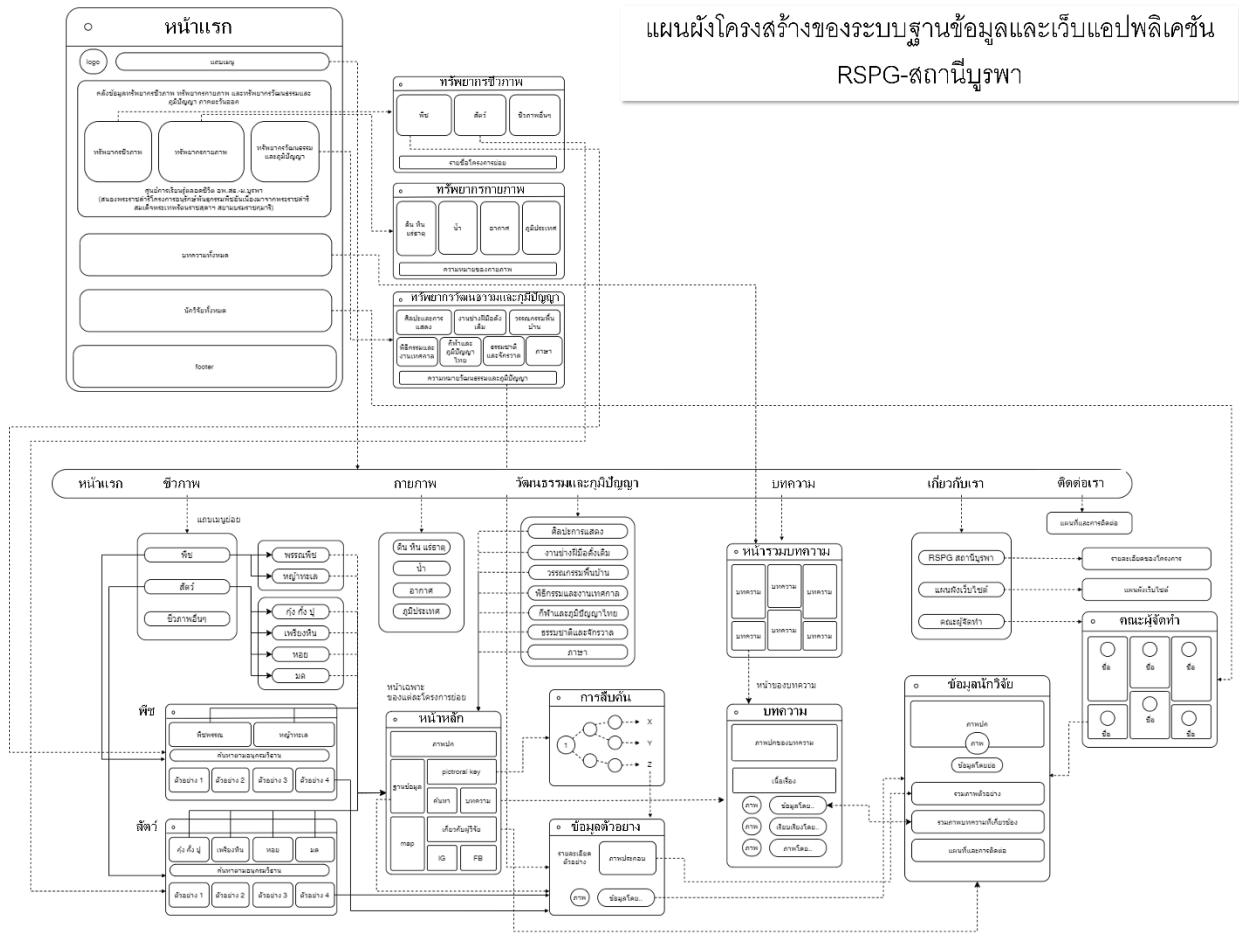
แผนผังโครงสร้างของระบบฐานข้อมูลและเว็บแอปพลิเคชัน RSPG-สถานีบูรพา

หน้าแรก

logo

แถบเมนู

คลังข้อมูลทรัพยากรชีวภาพ ทรัพยากรกายภาพ และทรัพยากรวัฒนธรรมและภูมิปัญญา ภาคตะวันออก

ทรัพยากรชีวภาพ

ทรัพยากรกายภาพ

ทรัพยากรวัฒนธรรมและภูมิปัญญา

ศูนย์การเรียนรู้และอนุรักษ์ ... ม.บูรพา
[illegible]

บทความทั้งหมด

นักวิจัยทั้งหมด

footer

ทรัพยากรชีวภาพ

พืช

สัตว์

ชีวภาพอื่นๆ

รายชื่อโครงการย่อย

ทรัพยากรกายภาพ

ดิน หิน แร่ธาตุ

น้ำ

อากาศ

ภูมิประเทศ

ความหมายของกายภาพ

ทรัพยากรวัฒนธรรมและภูมิปัญญา

ศิลปะและการแสดง

งานช่างฝีมือดั้งเดิม

วรรณกรรมพื้นบ้าน

พิธีกรรมและงานเทศกาล

กีฬาและภูมิปัญญาไทย

ธรรมชาติและจักรวาล

ภาษา

ความหมายวัฒนธรรมและภูมิปัญญา

หน้าแรก ชีวภาพ กายภาพ วัฒนธรรมและภูมิปัญญา บทความ เกี่ยวกับเรา ติดต่อเรา

แถบเมนูย่อย

พืช

สัตว์

ชีวภาพอื่นๆ

พรรณพืช

หญ้าทะเล

กุ้ง กั้ง ปู

เพรียงหิน

หอย

มด

ดิน หิน แร่ธาตุ

น้ำ

อากาศ

ภูมิประเทศ

ศิลปะการแสดง

งานช่างฝีมือดั้งเดิม

วรรณกรรมพื้นบ้าน

พิธีกรรมและงานเทศกาล

กีฬาและภูมิปัญญาไทย

ธรรมชาติและจักรวาล

ภาษา

หน้ารวมบทความ

บทความ บทความ บทความ
บทความ บทความ บทความ

หน้าของบทความ

RSPG สถานีบูรพา

แผนผังเว็บไซต์

คณะผู้จัดทำ

รายละเอียดของโครงการ

แผนผังเว็บไซต์

แผนที่และการติดต่อ

คณะผู้จัดทำ

ชื่อ ชื่อ ชื่อ
ชื่อ
ชื่อ ชื่อ ชื่อ

พืช

พืชพรรณ

หญ้าทะเล

ค้นหาตามอนุกรมวิธาน

ตัวอย่าง 1 ตัวอย่าง 2 ตัวอย่าง 3 ตัวอย่าง 4

สัตว์

กุ้ง กั้ง ปู

เพรียงหิน

หอย

มด

ค้นหาตามอนุกรมวิธาน

ตัวอย่าง 1 ตัวอย่าง 2 ตัวอย่าง 3 ตัวอย่าง 4

หน้าเฉพาะของแต่ละโครงการย่อย

หน้าหลัก

ภาพปก

ฐานข้อมูล

pictorial key

ค้นหา

บทความ

map

เกี่ยวกับผู้วิจัย

IG

FB

การสืบค้น

1

X

Y

Z

ข้อมูลตัวอย่าง

รายละเอียดตัวอย่าง

ภาพประกอบ

ภาพ

ข้อมูลโดย...

บทความ

ภาพปกของบทความ

เนื้อเรื่อง

ภาพ ข้อมูลโดย...

ภาพ เรียบเรียงโดย...

ภาพ ภาพโดย...

ข้อมูลนักวิจัย

ภาพปก

ภาพ

ข้อมูลโดยย่อ

รวมภาพตัวอย่าง

รวมภาพบทความที่เกี่ยวข้อง

แผนที่และการติดต่อ